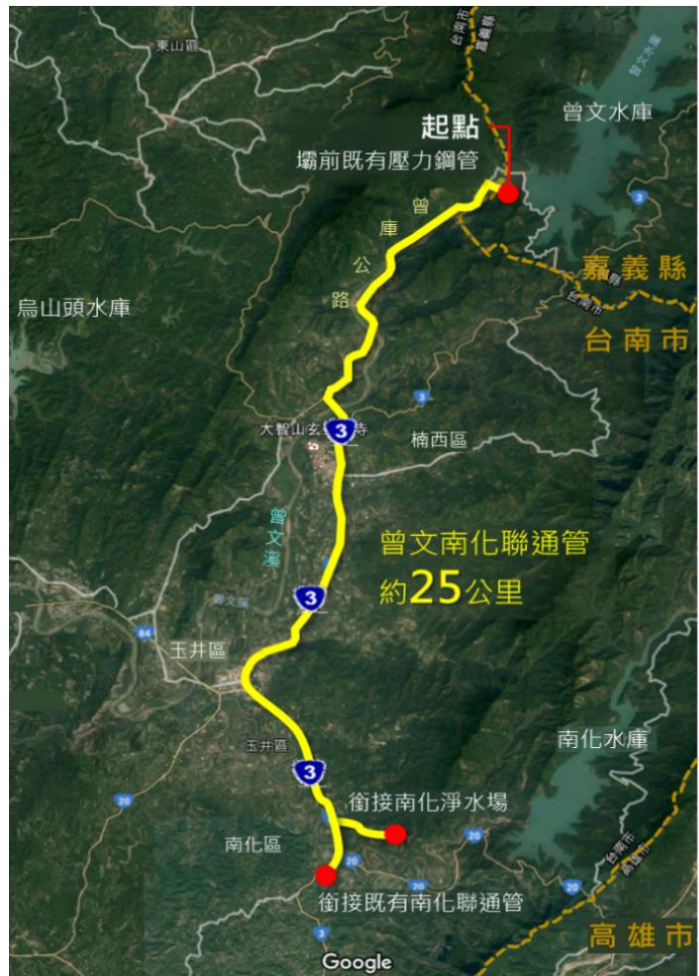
東山區

起點
壩前既有壓力鋼管

曾文水庫

曾
庫
公
路

嘉義縣
台南市

烏山頭水庫

大智山玄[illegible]寺
3
楠西區

曾
文
溪

曾文南化聯通管
約25公里

3
84
玉井區

玉井區
3
20

南化水庫

銜接南化淨水場
南化區
20
20
20

銜接既有南化聯通管
3

高雄市

Google